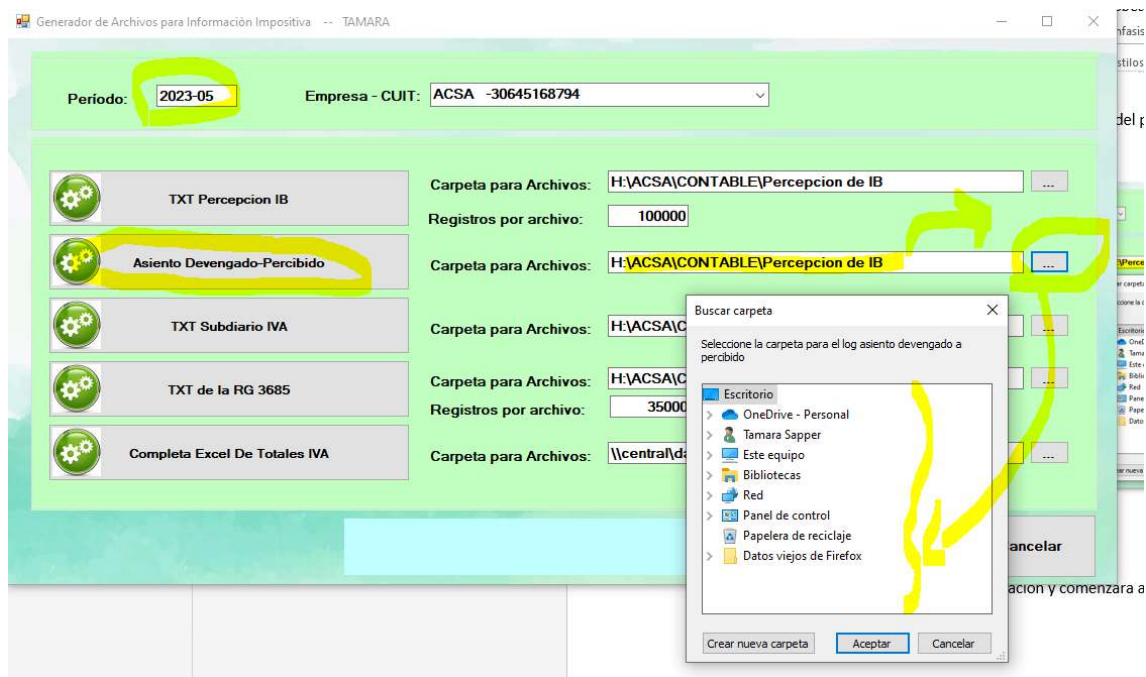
Generador de Archivos para Información Impositiva -- TAMARA

Período: 2023-05

Empresa - CUIT: ACSA -30645168794

TXT Percepcion IB

Carpeta para Archivos: H:\ACSA\CONTABLE\Percepcion de IB ...

Registros por archivo: 100000

Asiento Devengado-Percibido

Carpeta para Archivos: H:\ACSA\CONTABLE\Percepcion de IB ...

TXT Subdiario IVA

Carpeta para Archivos: H:\ACSA\C

TXT de la RG 3685

Carpeta para Archivos: H:\ACSA\C

Registros por archivo: 35000

Completa Excel De Totales IVA

Carpeta para Archivos: \\central\da

Cancelar

Buscar carpeta

Seleccione la carpeta para el log asiento devengado a percibido

Escritorio
OneDrive - Personal
Tamara Sapper
Este equipo
Bibliotecas
Red
Panel de control
Papelera de reciclaje
Datos viejos de Firefox

Crear nueva carpeta
Aceptar
Cancelar

nfasis
stilos
del p
acion y comenzara a